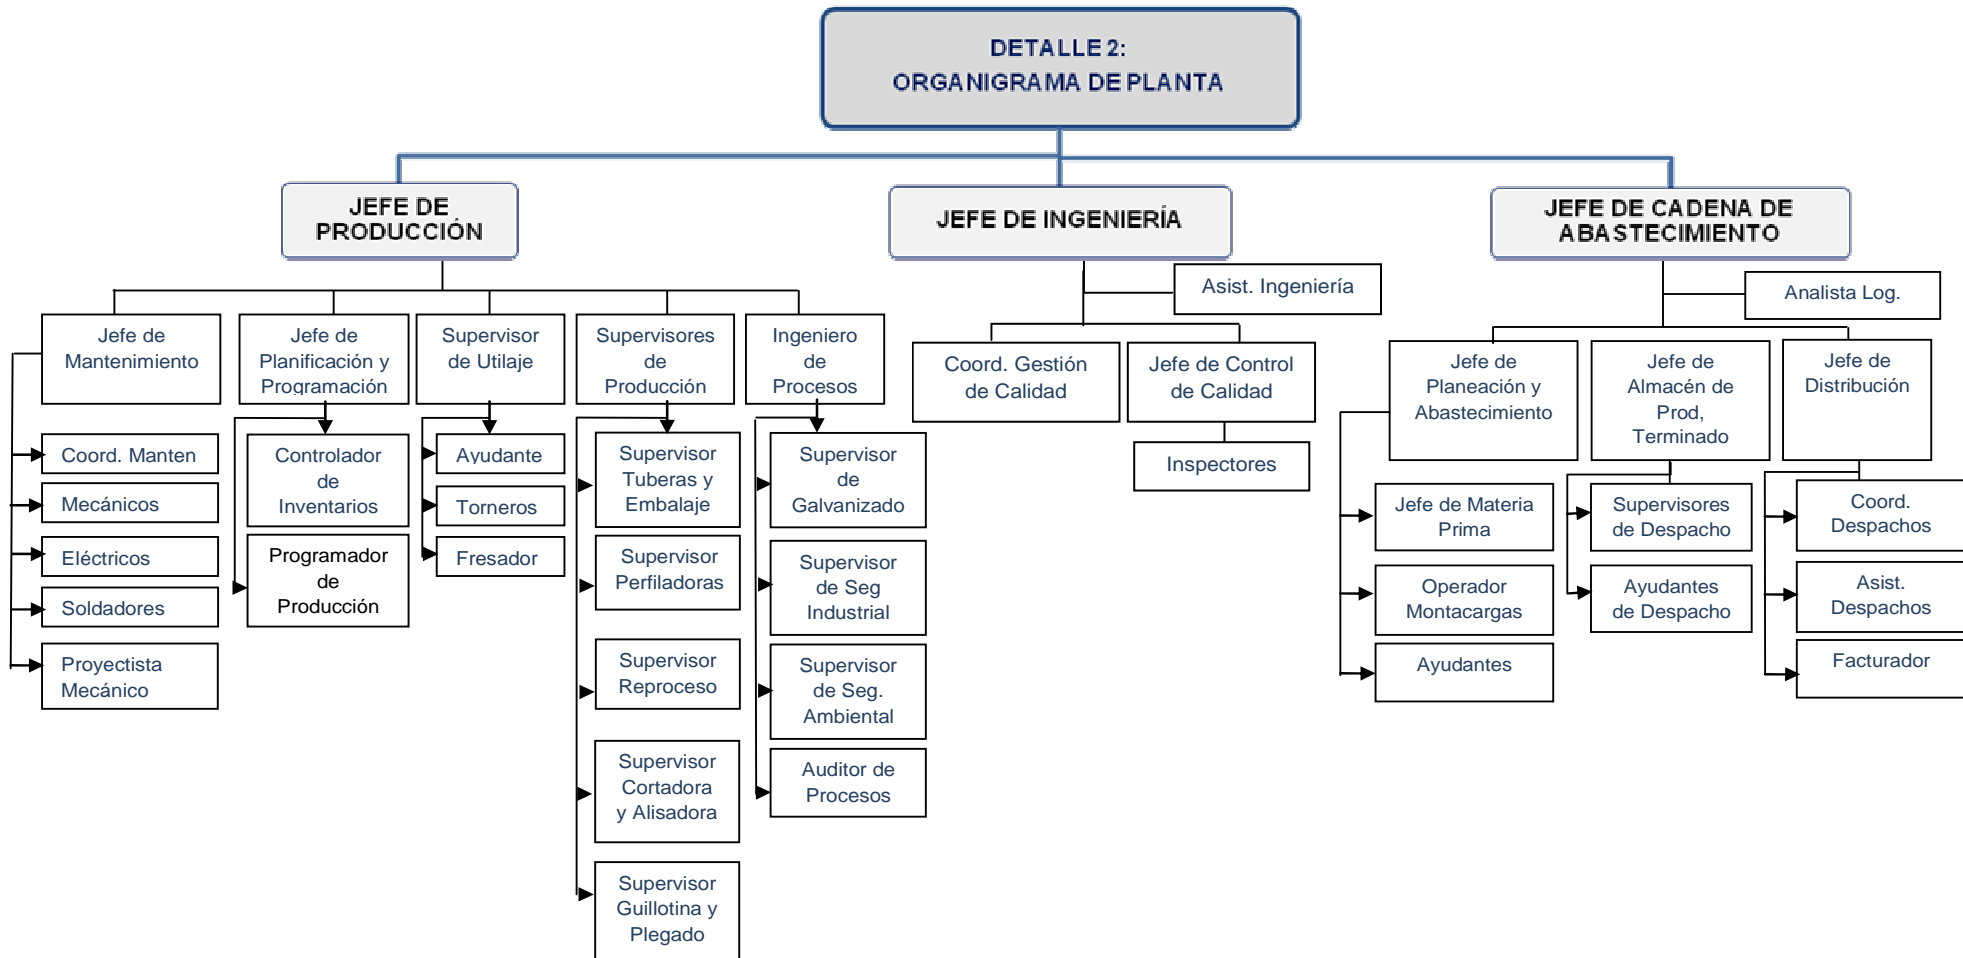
DETALLE 2:
ORGANIGRAMA DE PLANTA

JEFE DE PRODUCCIÓN

JEFE DE INGENIERÍA

JEFE DE CADENA DE ABASTECIMIENTO

Jefe de Mantenimiento

Coord. Manten

Mecánicos

Eléctricos

Soldadores

Proyectista Mecánico

Jefe de Planificación y Programación

Controlador de Inventarios

Programador de Producción

Supervisor de Utilaje

Ayudante

Torneros

Fresador

Supervisores de Producción

Supervisor Tuberas y Embalaje

Supervisor Perfiladoras

Supervisor Reproceso

Supervisor Cortadora y Alisadora

Supervisor Guillotina y Plegado

Ingeniero de Procesos

Supervisor de Galvanizado

Supervisor de Seg Industrial

Supervisor de Seg. Ambiental

Auditor de Procesos

Asist. Ingeniería

Coord. Gestión de Calidad

Jefe de Control de Calidad

Inspectores

Analista Log.

Jefe de Planeación y Abastecimiento

Jefe de Materia Prima

Operador Montacargas

Ayudantes

Jefe de Almacén de Prod, Terminado

Supervisores de Despacho

Ayudantes de Despacho

Jefe de Distribución

Coord. Despachos

Asist. Despachos

Facturador